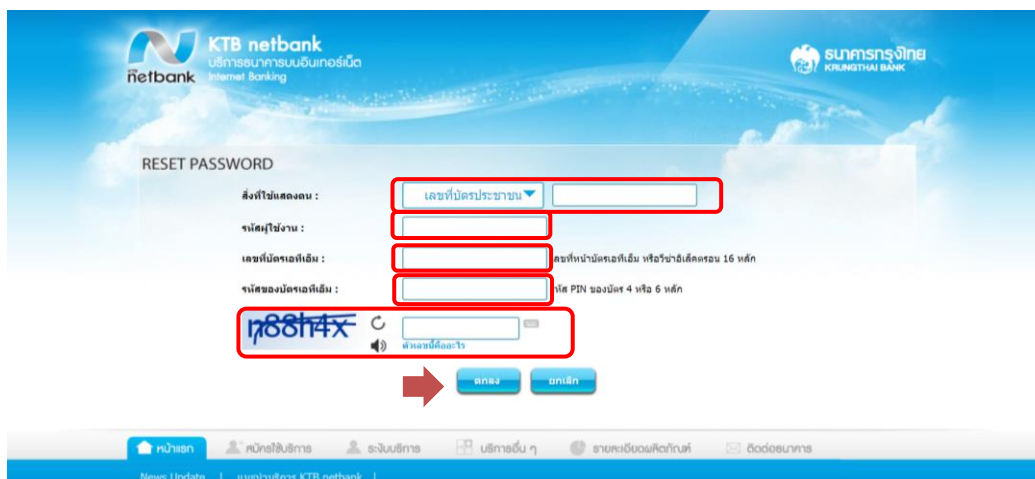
netbank KTB netbank บริการธนาคารบนอินเทอร์เน็ต Internet Banking

ธนาคารกรุงไทย KRUNGTHAI BANK

RESET PASSWORD

สิ่งที่ใช้แสดงตน : เลขที่บัตรประชาชน

รหัสผู้ใช้งาน :

เลขที่บัตรเอทีเอ็ม : เลขที่หน้าบัตรเอทีเอ็ม หรือวีซ่าอิเล็คตรอน 16 หลัก

รหัสของบัตรเอทีเอ็ม : รหัส PIN ของบัตร 4 หรือ 6 หลัก

n88h4x

ตัวเลขนี้คืออะไร

ตกลง ยกเลิก

หน้าแรก สมัครใช้บริการ ระงับบริการ บริการอื่น ๆ รายละเอียดผลิตภัณฑ์ ติดต่อธนาคาร

News Update | แนะนำบริการ KTB netbank |